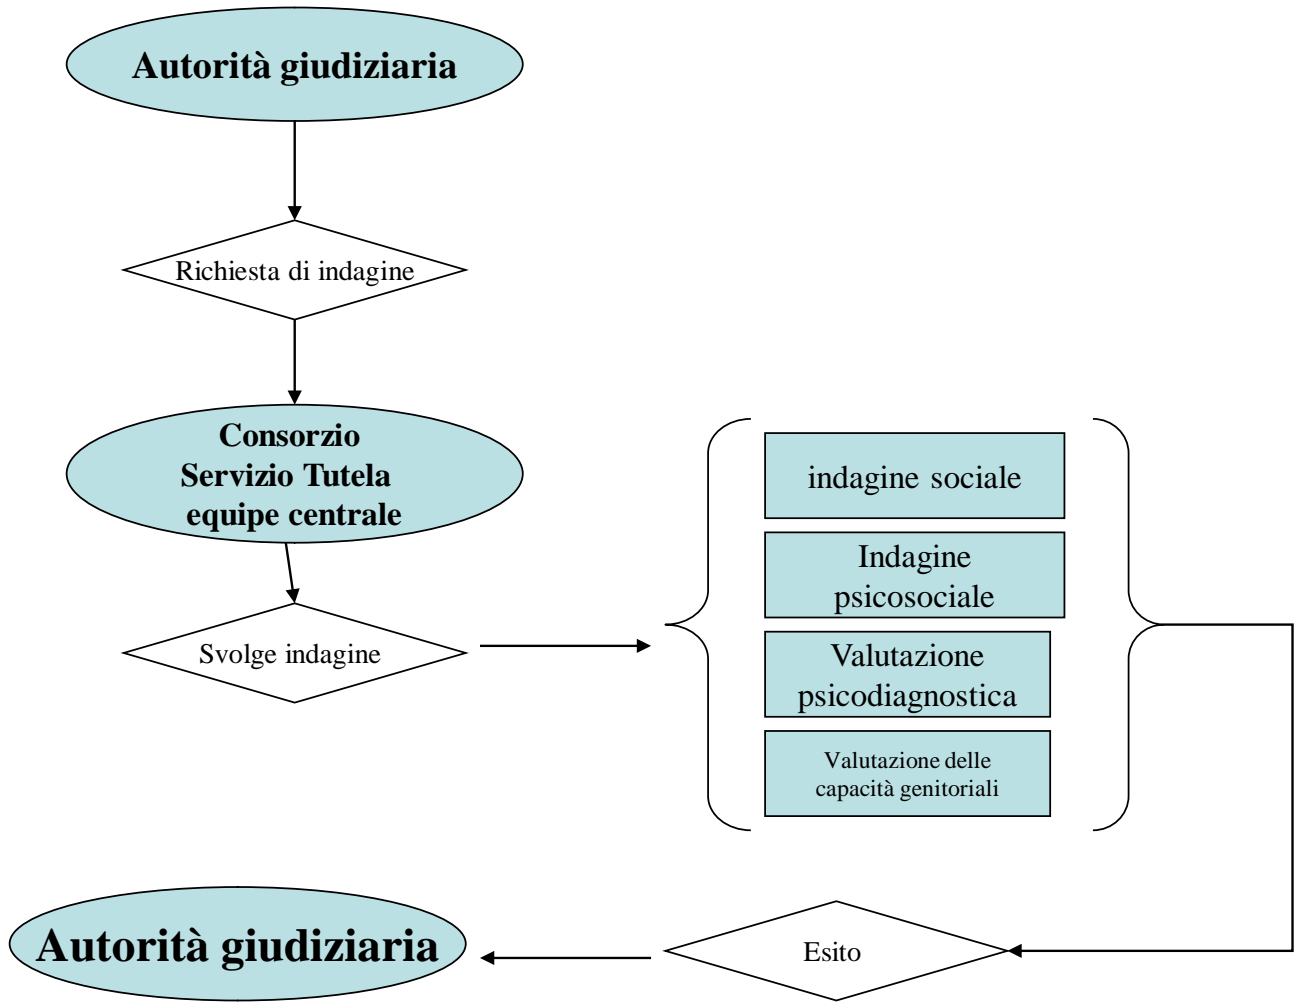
Autorità giudiziaria

Richiesta di indagine

Consorzio
Servizio Tutela
equipe centrale

Svolge indagine

indagine sociale

Indagine psicosociale

Valutazione psicodiagnostica

Valutazione delle capacità genitoriali

Esito

Autorità giudiziaria